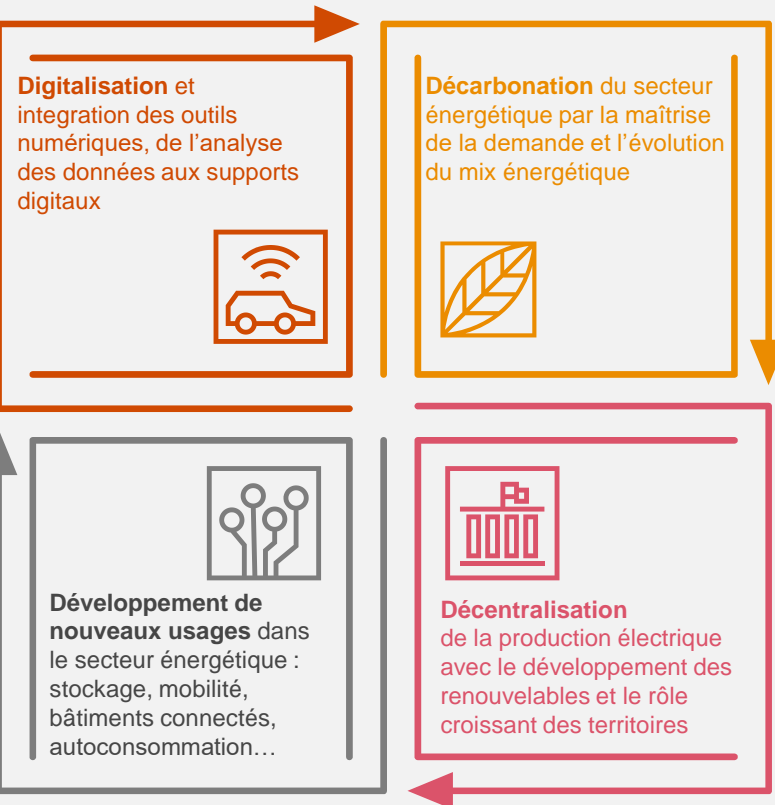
**Digitalisation** et integration des outils numériques, de l’analyse des données aux supports digitaux

**Décarbonation** du secteur énergétique par la maîtrise de la demande et l’évolution du mix énergétique

**Développement de nouveaux usages** dans le secteur énergétique : stockage, mobilité, bâtiments connectés, autoconsommation…

**Décentralisation** de la production électrique avec le développement des renouvelables et le rôle croissant des territoires